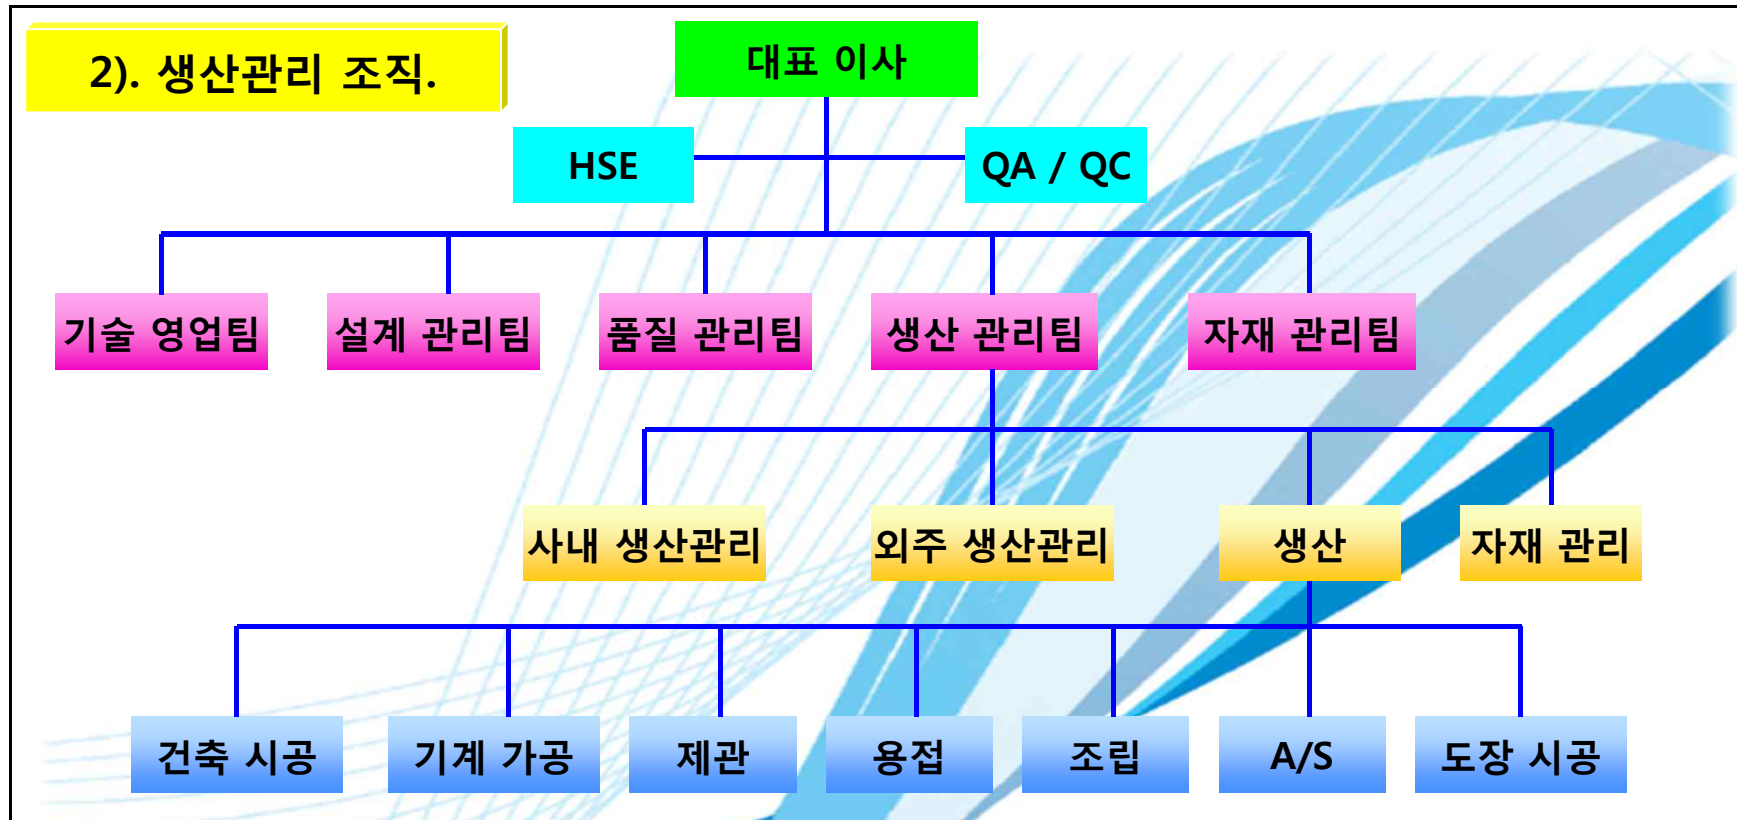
2). 생산관리 조직.

대표 이사

HSE

QA / QC

기술 영업팀

설계 관리팀

품질 관리팀

생산 관리팀

자재 관리팀

사내 생산관리

외주 생산관리

생산

자재 관리

건축 시공

기계 가공

제관

용접

조립

A/S

도장 시공